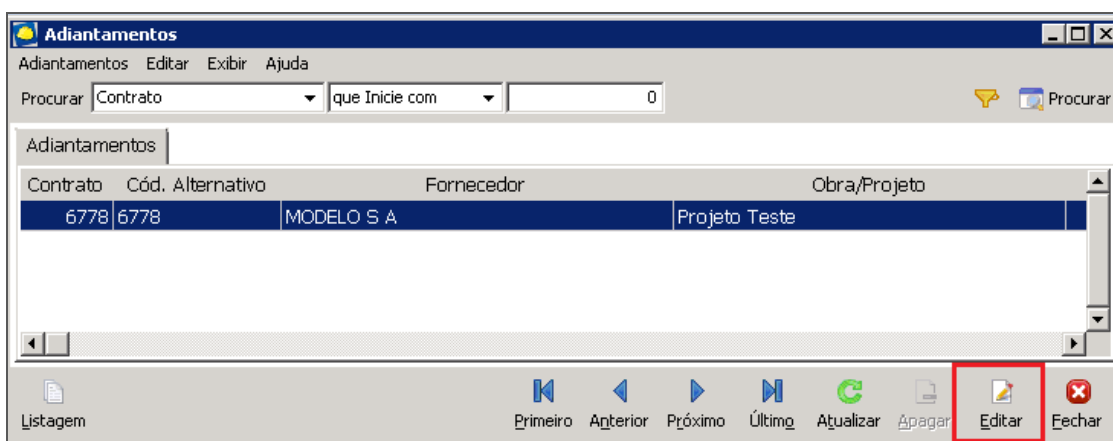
Adiantamentos

Adiantamentos Editar Exibir Ajuda

Procurar Contrato que Inicie com 0 Procurar

Adiantamentos

| Contrato | Cód. Alternativo | Fornecedor | Obra/Projeto |
|---|---|---|---|
| 6778 | 6778 | MODELO S A | Projeto Teste |

Listagem Primeiro Anterior Próximo Último Atualizar Apagar Editar Fechar